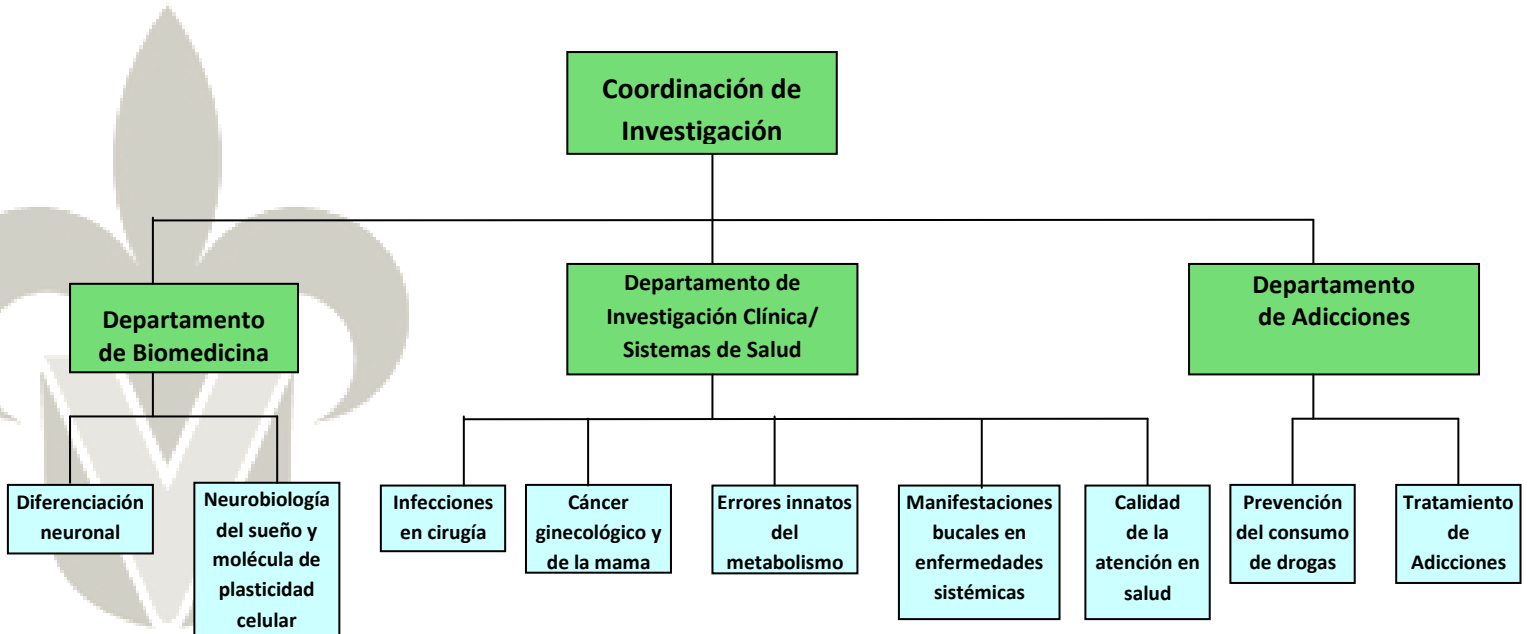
Coordinación de Investigación

Departamento de Biomedicina

Departamento de Investigación Clínica/ Sistemas de Salud

Departamento de Adicciones

Diferenciación neuronal

Neurobiología del sueño y molécula de plasticidad celular

Infecciones en cirugía

Cáncer ginecológico y de la mama

Errores innatos del metabolismo

Manifestaciones bucales en enfermedades sistémicas

Calidad de la atención en salud

Prevención del consumo de drogas

Tratamiento de Adicciones